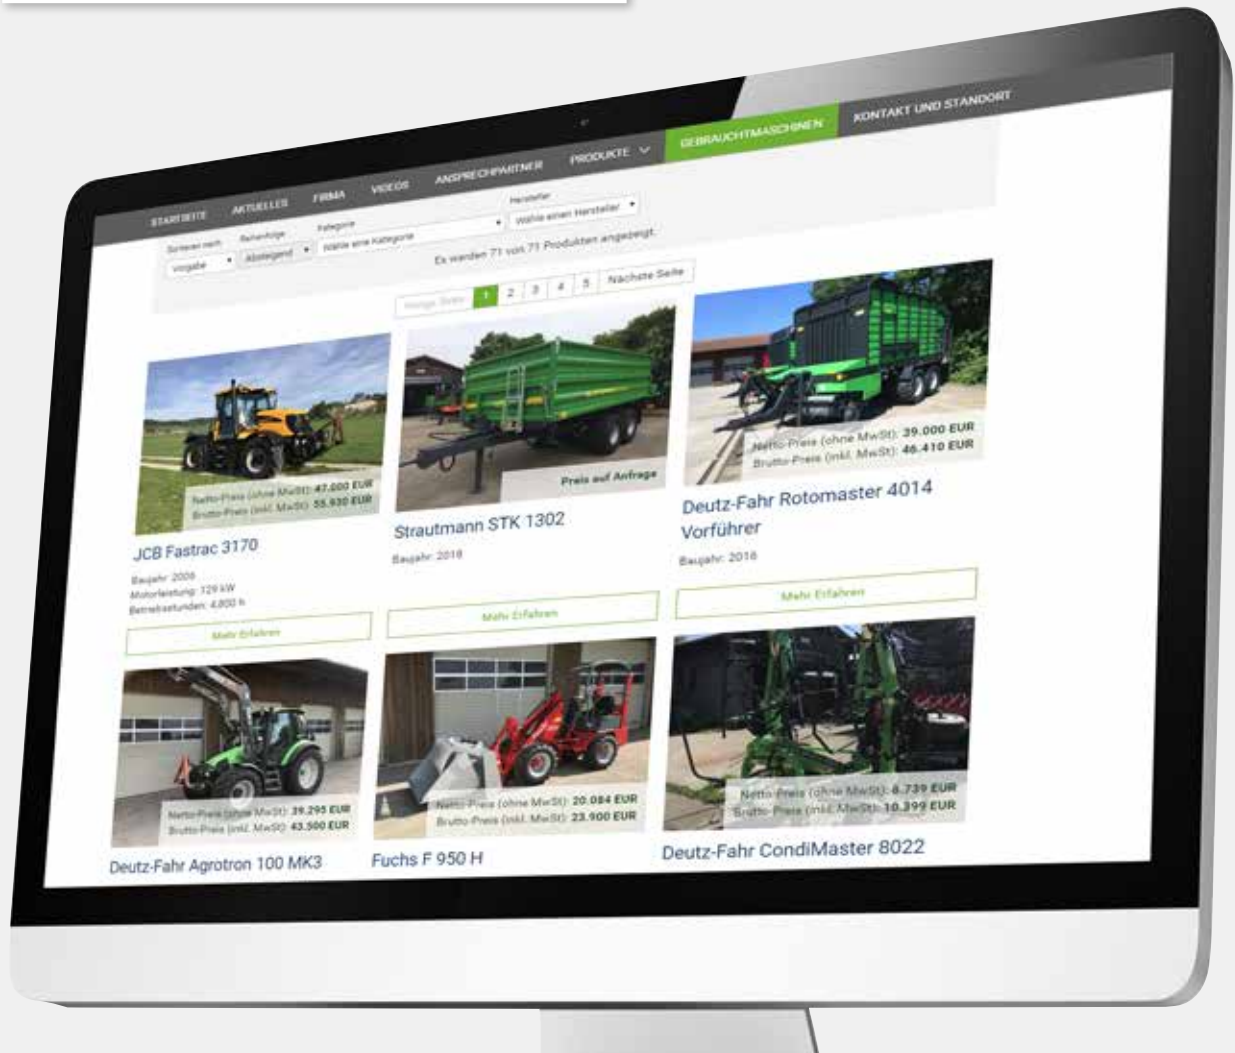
STARTSEITE AKTUELLES FIRMA VIDEOS ANSPRECHPARTNER PRODUKTE GEBRAUCHTMASCHINEN KONTAKT UND STANDORT

Sortieren nach Vorgabe
Reihenfolge Absteigend
Kategorie Wähle eine Kategorie
Hersteller Wähle einen Hersteller

Es wurden 71 von 71 Produkten angezeigt.

Vorige Seite 1 2 3 4 5 Nächste Seite

Netto-Preis (ohne MwSt): 47.000 EUR
Brutto-Preis (inkl. MwSt): 55.930 EUR
JCB Fastrac 3170
Baujahr: 2009
Motorleistung: 129 kW
Betriebsstunden: 4.800 h
Mehr Erfahren

Preis auf Anfrage
Strautmann STK 1302
Baujahr: 2018
Mehr Erfahren

Netto-Preis (ohne MwSt): 39.000 EUR
Brutto-Preis (inkl. MwSt): 46.410 EUR
Deutz-Fahr Rotomaster 4014 Vorführer
Baujahr: 2016
Mehr Erfahren

Netto-Preis (ohne MwSt): 39.295 EUR
Brutto-Preis (inkl. MwSt): 43.500 EUR
Deutz-Fahr Agrotron 100 MK3

Netto-Preis (ohne MwSt): 20.084 EUR
Brutto-Preis (inkl. MwSt): 23.900 EUR
Fuchs F 950 H

Netto-Preis (ohne MwSt): 8.739 EUR
Brutto-Preis (inkl. MwSt): 10.399 EUR
Deutz-Fahr CondiMaster 8022